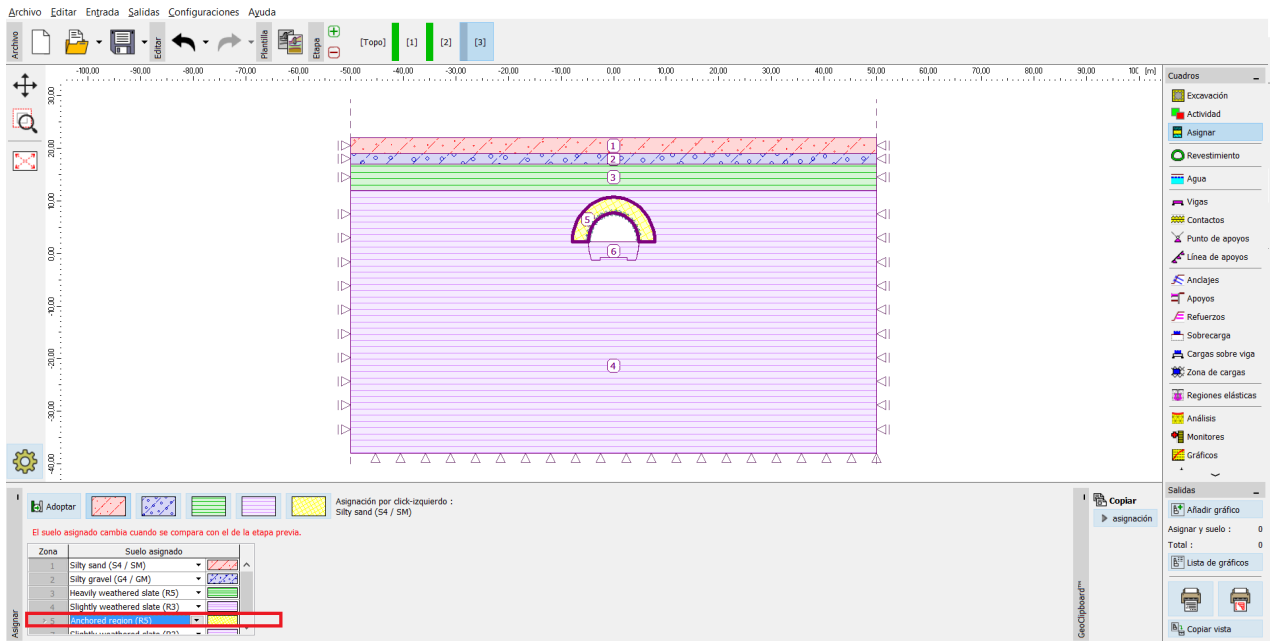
Archivo Editar Entrada Salidas Configuraciones Ayuda

Archivo Editor Plantilla Etapa [Topo] [1] [2] [3]

-100,00 -90,00 -80,00 -70,00 -60,00 -50,00 -40,00 -30,00 -20,00 -10,00 0,00 10,00 20,00 30,00 40,00 50,00 60,00 70,00 80,00 90,00 100 [m]

30,00 20,00 10,00 0,00 -10,00 -20,00 -30,00 -40,00

1 2 3 5 6 4

Cuadros
Excavación
Actividad
Asignar
Revestimiento
Agua
Vigas
Contactos
Punto de apoyos
Línea de apoyos
Anclajes
Apoyos
Refuerzos
Sobrecarga
Cargas sobre viga
Zona de cargas
Regiones elásticas
Análisis
Monitores
Gráficos

Adoptar

Asignación por click-izquierdo :
Silty sand (S4 / SM)

El suelo asignado cambia cuando se compara con el de la etapa previa.

| Zona | Suelo asignado |
|---|---|
| 1 | Silty sand (S4 / SM) |
| 2 | Silty gravel (G4 / GM) |
| 3 | Heavily weathered slate (R5) |
| 4 | Slightly weathered slate (R3) |
| 5 | Anchored region (R5) |
| 6 | Slightly weathered slate (R3) |

Asignar

Copiar
asignación

GeoClipboard™

Salidas
Añadir gráfico
Asignar y suelo : 0
Total : 0
Lista de gráficos
Copiar vista